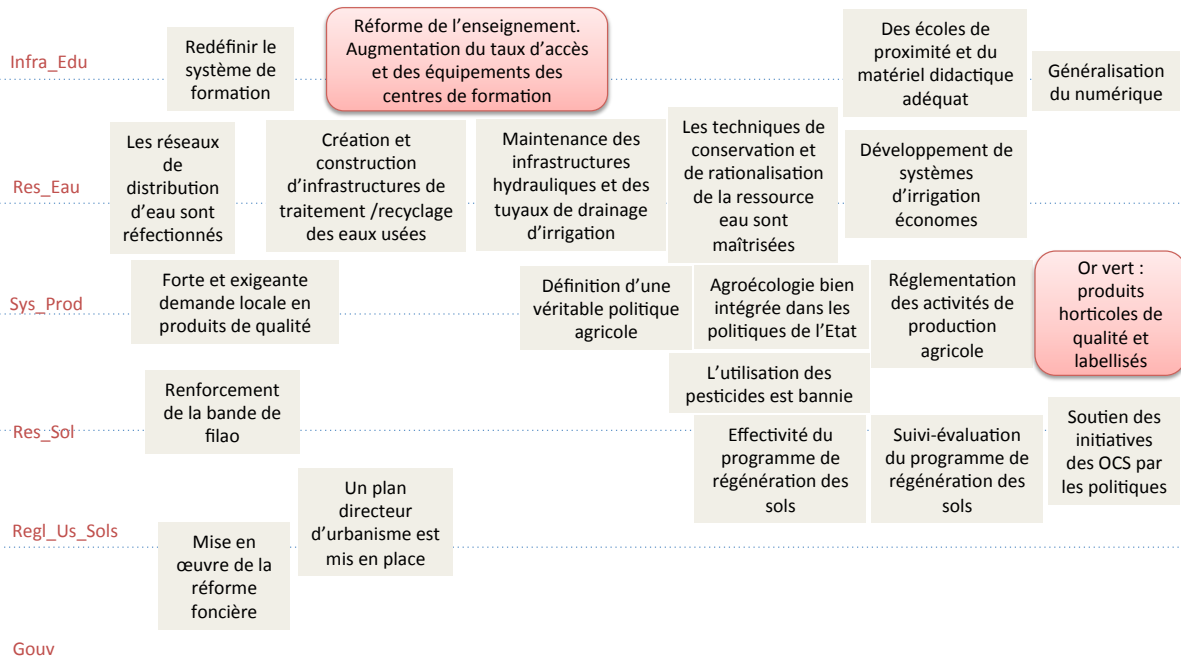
Infra_Edu

Redéfinir le système de formation

Réforme de l'enseignement. Augmentation du taux d'accès et des équipements des centres de formation

Des écoles de proximité et du matériel didactique adéquat

Généralisation du numérique

Res_Eau

Les réseaux de distribution d'eau sont réfectionnés

Création et construction d'infrastructures de traitement /recyclage des eaux usées

Maintenance des infrastructures hydrauliques et des tuyaux de drainage d'irrigation

Les techniques de conservation et de rationalisation de la ressource eau sont maîtrisées

Développement de systèmes d'irrigation économes

Sys_Prod

Forte et exigeante demande locale en produits de qualité

Définition d'une véritable politique agricole

Agroécologie bien intégrée dans les politiques de l'Etat

Réglementation des activités de production agricole

Or vert : produits horticoles de qualité et labellisés

L'utilisation des pesticides est bannie

Res_Sol

Renforcement de la bande de filao

Effectivité du programme de régénération des sols

Suivi-évaluation du programme de régénération des sols

Soutien des initiatives des OCS par les politiques

Regl_Us_Sols

Un plan directeur d'urbanisme est mis en place

Mise en œuvre de la réforme foncière

Gouv